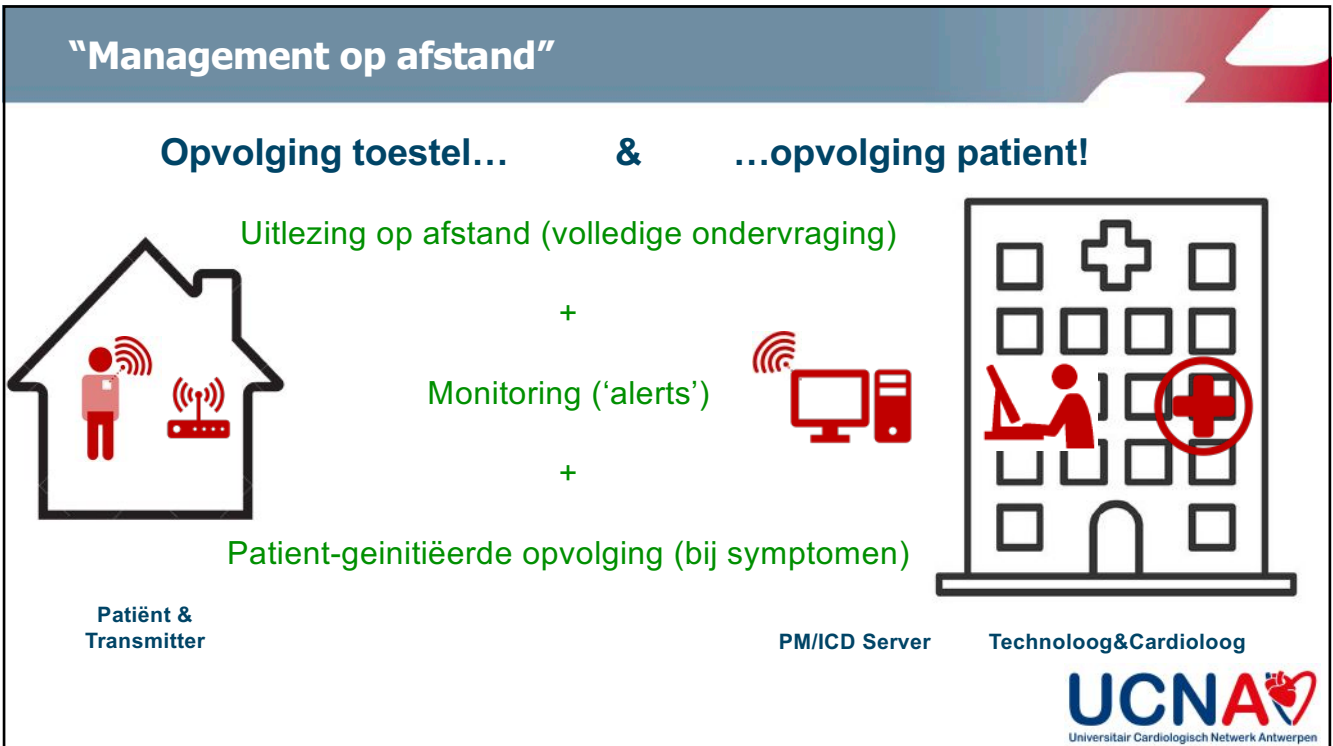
"Management op afstand"

Opvolging toestel… & …opvolging patient!

Uitlezing op afstand (volledige ondervraging)

+

Monitoring ('alerts')

+

Patient-geinitiëerde opvolging (bij symptomen)

Patiënt & Transmitter

PM/ICD Server

Technoloog&Cardioloog

UCNA
Universitair Cardiologisch Netwerk Antwerpen